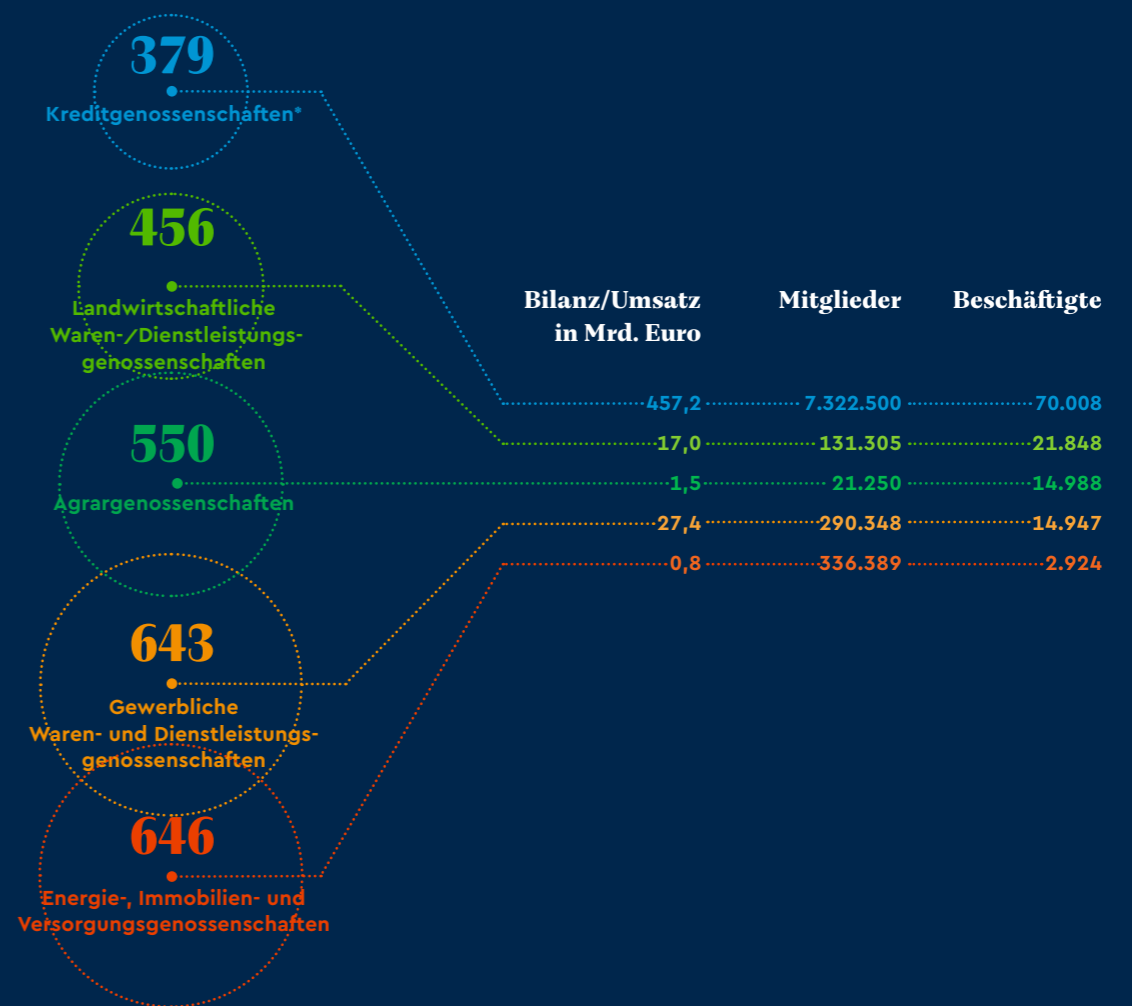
379
Kreditgenossenschaften*

456
Landwirtschaftliche Waren-/Dienstleistungsgenossenschaften

550
Agrargenossenschaften

643
Gewerbliche Waren- und Dienstleistungsgenossenschaften

646
Energie-, Immobilien- und Versorgungsgenossenschaften

| Bilanz/Umsatz in Mrd. Euro | Mitglieder | Beschäftigte |
|---|---|---|
| 457,2 | 7.322.500 | 70.008 |
| 17,0 | 131.305 | 21.848 |
| 1,5 | 21.250 | 14.988 |
| 27,4 | 290.348 | 14.947 |
| 0,8 | 336.389 | 2.924 |